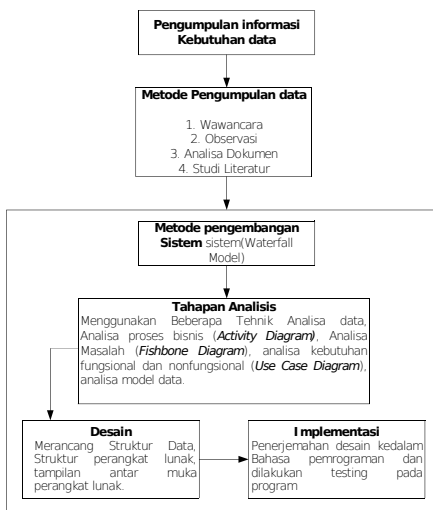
Pengumpulan informasi Kebutuhan data

Metode Pengumpulan data

1. Wawancara
2. Observasi
3. Analisa Dokumen
4. Studi Literatur

Metode pengembangan Sistem sistem(Waterfall Model)

Tahapan Analisis
Menggunakan Beberapa Tehnik Analisa data, Analisa proses bisnis (Activity Diagram), Analisa Masalah (Fishbone Diagram), analisa kebutuhan fungsional dan nonfungsional (Use Case Diagram), analisa model data.

Desain
Merancang Struktur Data, Struktur perangkat lunak, tampilan antar muka perangkat lunak.

Implementasi
Penerjemahan desain kedalam Bahasa pemrograman dan dilakukan testing pada program